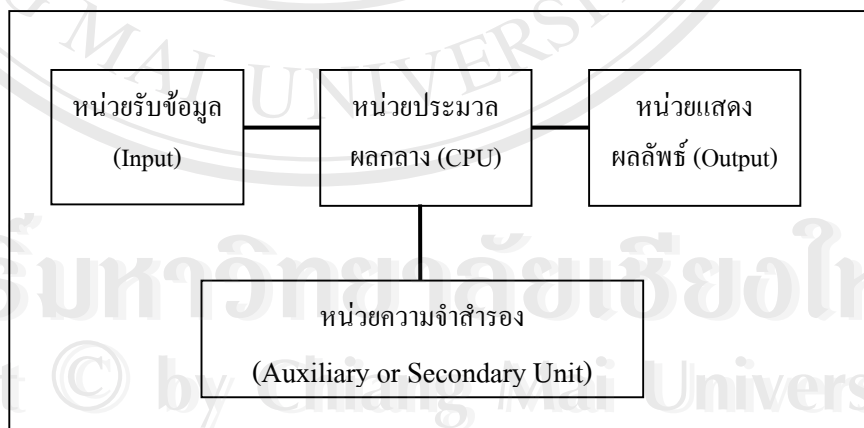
หน่วยรับข้อมูล (Input)

หน่วยประมวลผลกลาง (CPU)

หน่วยแสดงผลลัพธ์ (Output)

หน่วยความจำสำรอง (Auxiliary or Secondary Unit)

MAI UNIVERSITY
ลิขสิทธิ์มหาวิทยาลัยเชียงใหม่
Copyright © by Chiang Mai University